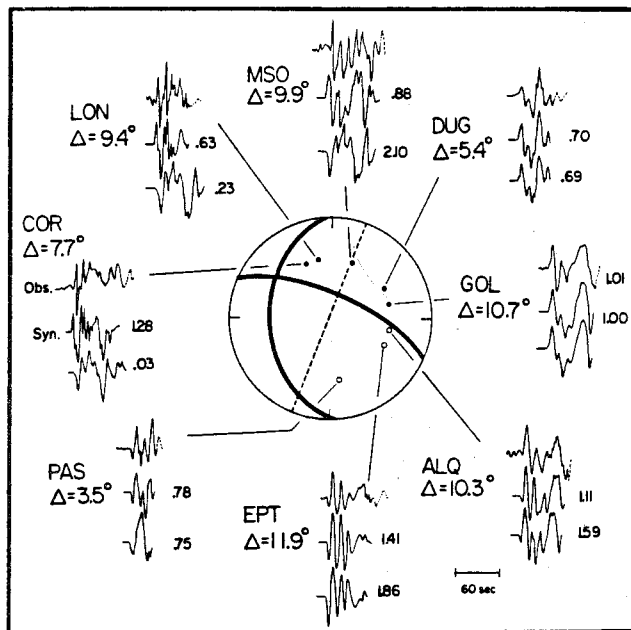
MSO
$\Delta=9.9°$
.88
2.10

LON
$\Delta=9.4°$
.63
.23

DUG
$\Delta=5.4°$
.70
.69

COR
$\Delta=7.7°$
Obs.
Syn.
1.28
.03

GOL
$\Delta=10.7°$
1.01
1.00

PAS
$\Delta=3.5°$
.78
.75

EPT
$\Delta=11.9°$
1.41
1.86

ALQ
$\Delta=10.3°$
1.11
1.59

60 sec